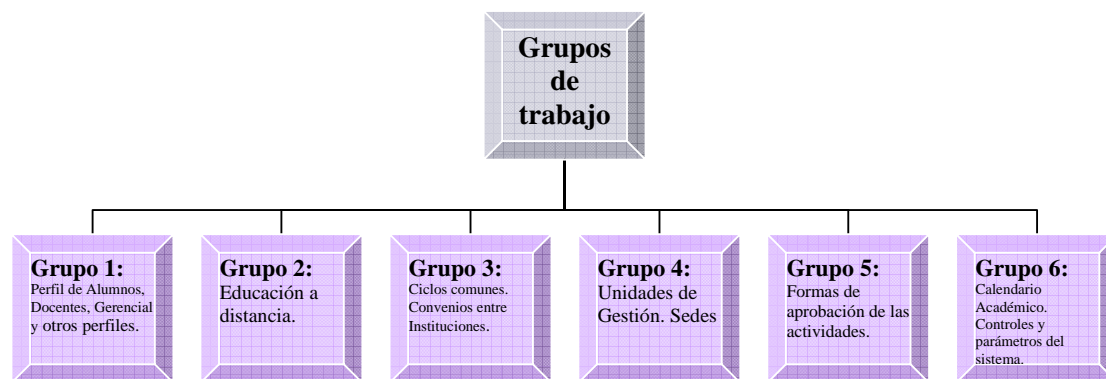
Grupos de trabajo

Grupo 1:
Perfil de Alumnos, Docentes, Gerencial y otros perfiles.

Grupo 2:
Educación a distancia.

Grupo 3:
Ciclos comunes. Convenios entre Instituciones.

Grupo 4:
Unidades de Gestión. Sedes

Grupo 5:
Formas de aprobación de las actividades.

Grupo 6:
Calendario Académico. Controles y parámetros del sistema.